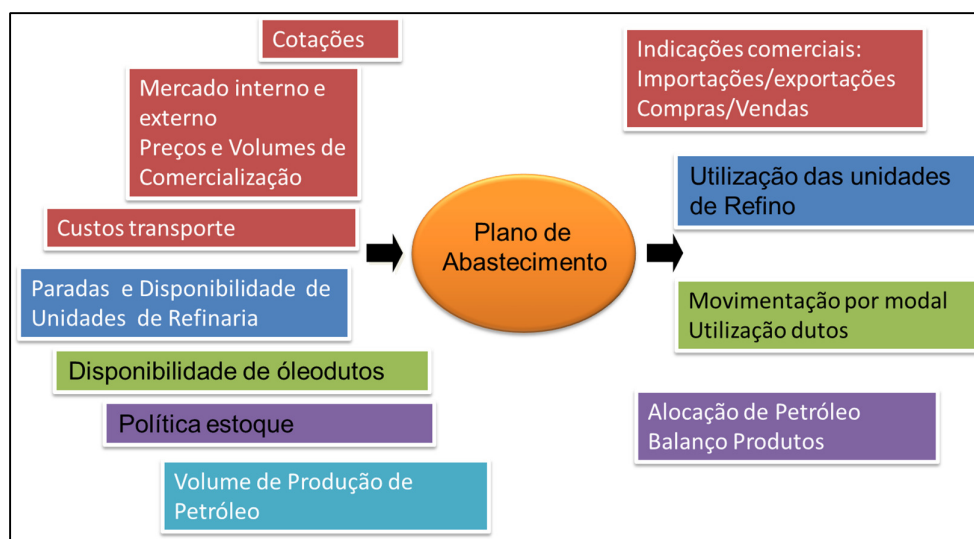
Cotações

Mercado interno e externo
Preços e Volumes de Comercialização

Custos transporte

Paradas e Disponibilidade de Unidades de Refinaria

Disponibilidade de óleodutos

Política estoque

Volume de Produção de Petróleo

Plano de Abastecimento

Indicações comerciais:
Importações/exportações
Compras/Vendas

Utilização das unidades de Refino

Movimentação por modal
Utilização dutos

Alocação de Petróleo
Balanço Produtos